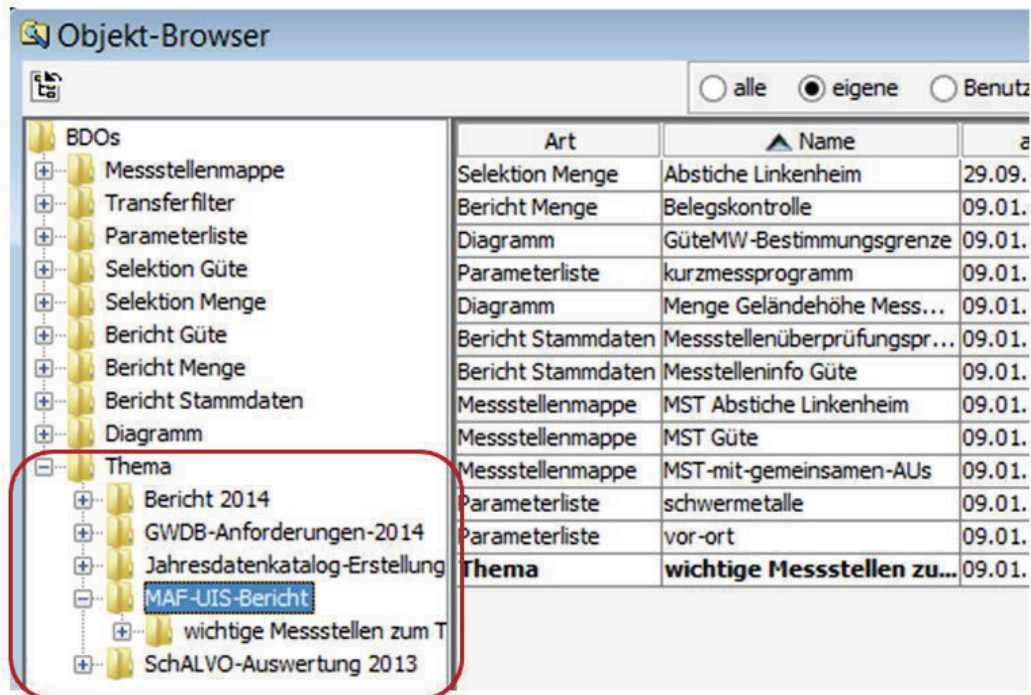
Objekt-Browser

alle eigene Benutz

BDOs
Messstellenmappe
Transferfilter
Parameterliste
Selektion Güte
Selektion Menge
Bericht Güte
Bericht Menge
Bericht Stammdaten
Diagramm
Thema
Bericht 2014
GWDB-Anforderungen-2014
Jahresdatenkatalog-Erstellung
MAF-UIS-Bericht
wichtige Messstellen zum T
SchALVO-Auswertung 2013

| Art | Name | a |
|---|---|---|
| Selektion Menge | Abstiche Linkenheim | 29.09. |
| Bericht Menge | Belegskontrolle | 09.01. |
| Diagramm | GüteMW-Bestimmungsgrenze | 09.01. |
| Parameterliste | kurzmessprogramm | 09.01. |
| Diagramm | Menge Geländehöhe Mess... | 09.01. |
| Bericht Stammdaten | Messstellenüberprüfungspr... | 09.01. |
| Bericht Stammdaten | Messstelleninfo Güte | 09.01. |
| Messstellenmappe | MST Abstiche Linkenheim | 09.01. |
| Messstellenmappe | MST Güte | 09.01. |
| Messstellenmappe | MST-mit-gemeinsamen-AUs | 09.01. |
| Parameterliste | schwermetalle | 09.01. |
| Parameterliste | vor-ort | 09.01. |
| Thema | wichtige Messstellen zu... | 09.01. |